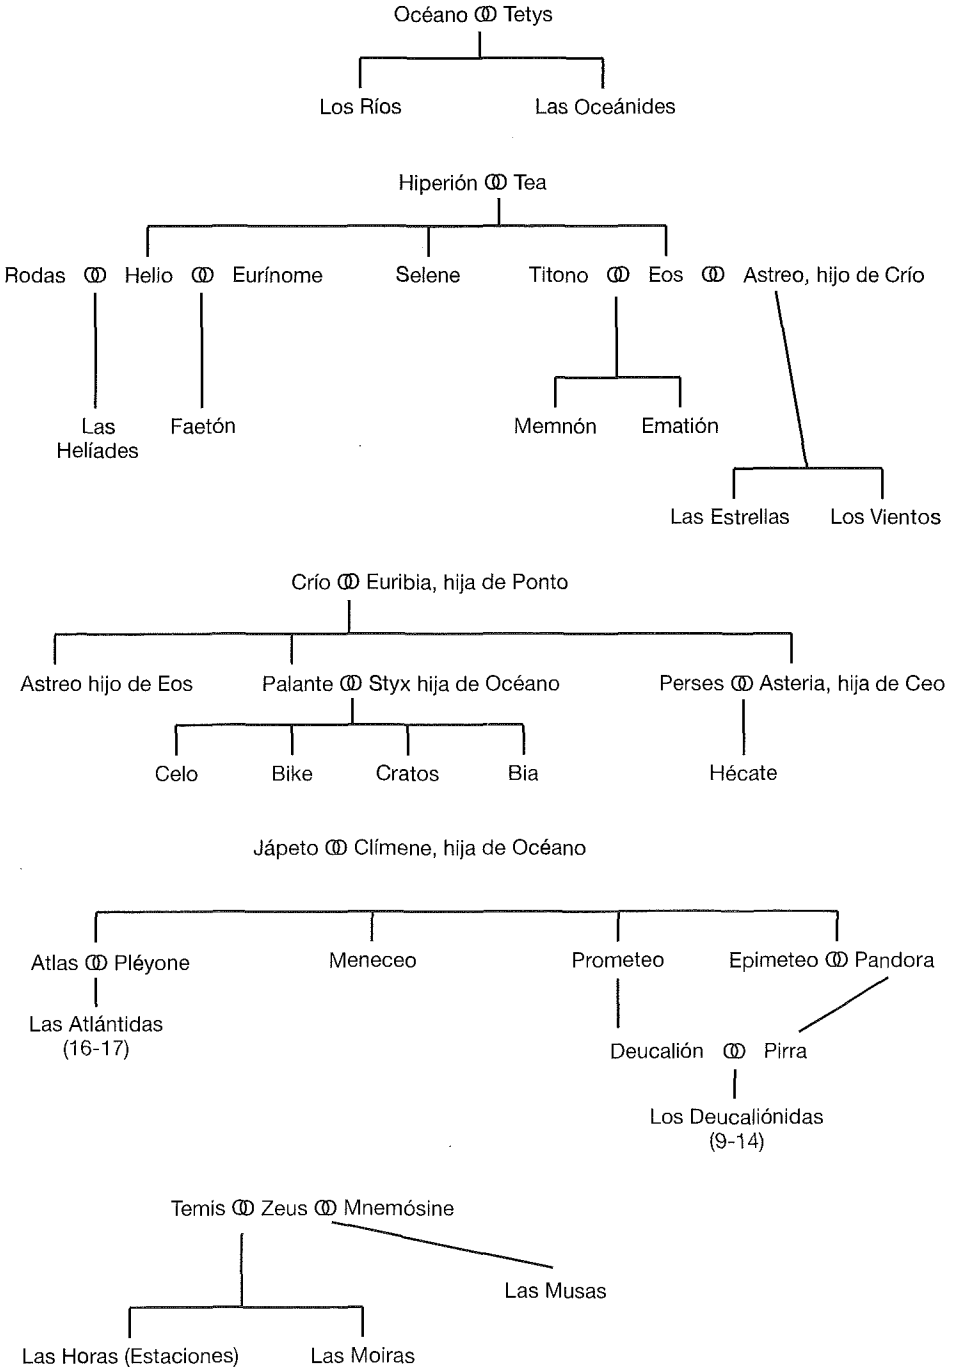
Océano ⚭ Tetys

Los Ríos Las Oceánides

Hiperión ⚭ Tea

Rodas ⚭ Helio ⚭ Eurínome Selene Titono ⚭ Eos ⚭ Astreo, hijo de Crío

Las Helíades Faetón Memnón Ematión

Las Estrellas Los Vientos

Crío ⚭ Euribia, hija de Ponto

Astreo hijo de Eos Palante ⚭ Styx hija de Océano Perses ⚭ Asteria, hija de Ceo

Celo Bike Cratos Bia Hécate

Jápeto ⚭ Clímene, hija de Océano

Atlas ⚭ Pléyone Meneceo Prometeo Epimeteo ⚭ Pandora

Las Atlántidas (16-17)

Deucalión ⚭ Pirra

Los Deucaliónidas (9-14)

Temis ⚭ Zeus ⚭ Mnemósine

Las Musas

Las Horas (Estaciones) Las Moiras